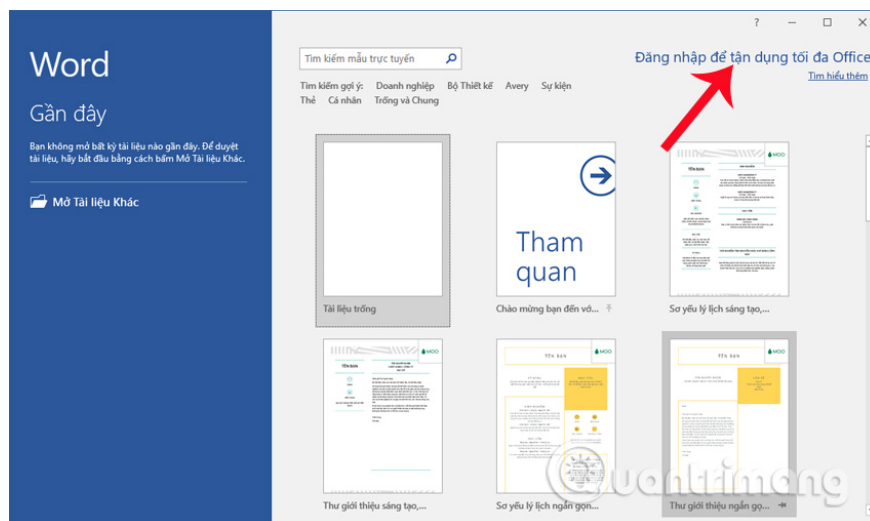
Word

Gần đây

Bạn không mở bất kỳ tài liệu nào gần đây. Để duyệt tài liệu, hãy bắt đầu bằng cách bấm Mở Tài liệu Khác.

Mở Tài liệu Khác

?

Tìm kiếm mẫu trực tuyến

Tìm kiếm gợi ý: Doanh nghiệp Bộ Thiết kế Avery Sự kiện Thẻ Cá nhân Trống và Chung

Đăng nhập để tận dụng tối đa Office

Tìm hiểu thêm

Tham quan

Tài liệu trống

Chào mừng bạn đến với...

Sơ yếu lý lịch sáng tạo,...

Thư giới thiệu sáng tạo,...

Sơ yếu lý lịch ngắn gọn,...

Thư giới thiệu ngắn gọ...

MOO

TÊN BẠN

Quantrimang